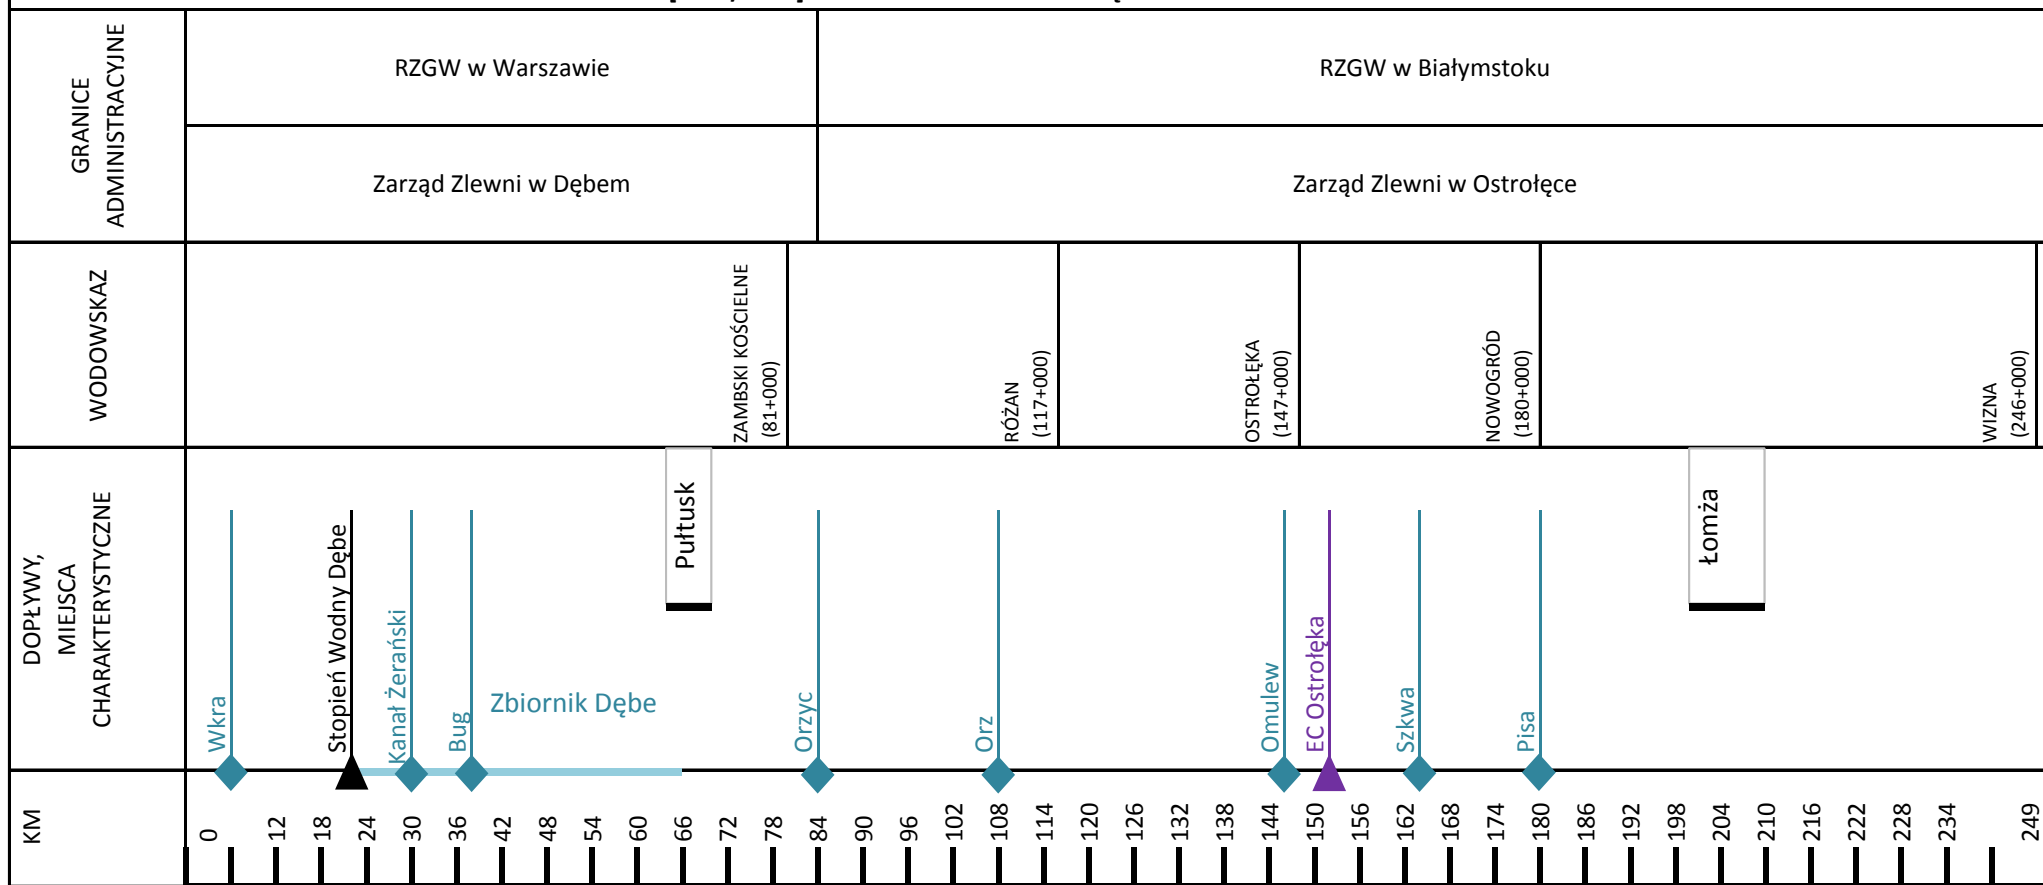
GRANICE ADMINISTRACYJNE

RZGW w Warszawie

RZGW w Białymstoku

Zarząd Zlewni w Dębem

Zarząd Zlewni w Ostrołęce

WODOWSKAZ

ZAMBSKI KOŚCIELNE (81+000)

RÓŻAN (117+000)

OSTROŁĘKA (147+000)

NOWOGRÓD (180+000)

WIZNA (246+000)

DOPŁYWY, MIEJSCA CHARAKTERYSTYCZNE

Pułtusk

Łomża

Wkra

Stopień Wodny Dębe

Kanał Żerański

Bug

Zbiornik Dębe

Orzyc

Orz

Omulew

EC Ostrołęka

Szkwa

Pisa

KM

0 | 12 | 18 | 24 | 30 | 36 | 42 | 48 | 54 | 60 | 66 | 72 | 78 | 84 | 90 | 96 | 102 | 108 | 114 | 120 | 126 | 132 | 138 | 144 | 150 | 156 | 162 | 168 | 174 | 180 | 186 | 192 | 198 | 204 | 210 | 216 | 222 | 228 | 234 | 249